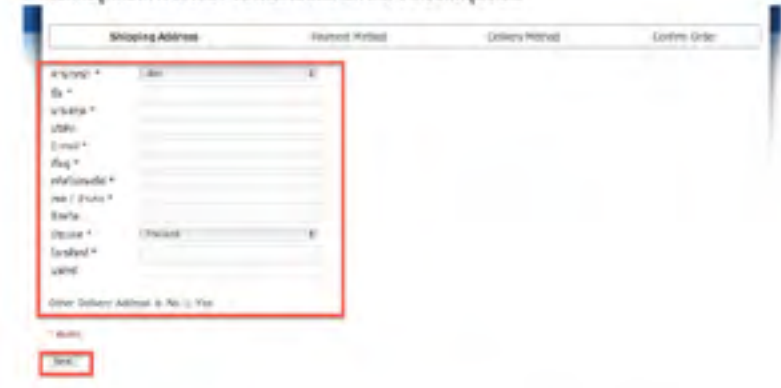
Shipping Address | Payment Method | Delivery Method | Confirm Order

คำนำหน้า * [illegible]
ชื่อ *
นามสกุล *
บริษัท
E-mail *
ที่อยู่ *
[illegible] *
เขต / อำเภอ *
จังหวัด
ประเทศ * Thailand
โทรศัพท์ *
แฟกซ์

Other Delivery Address ◉ No ◯ Yes

* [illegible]

Next